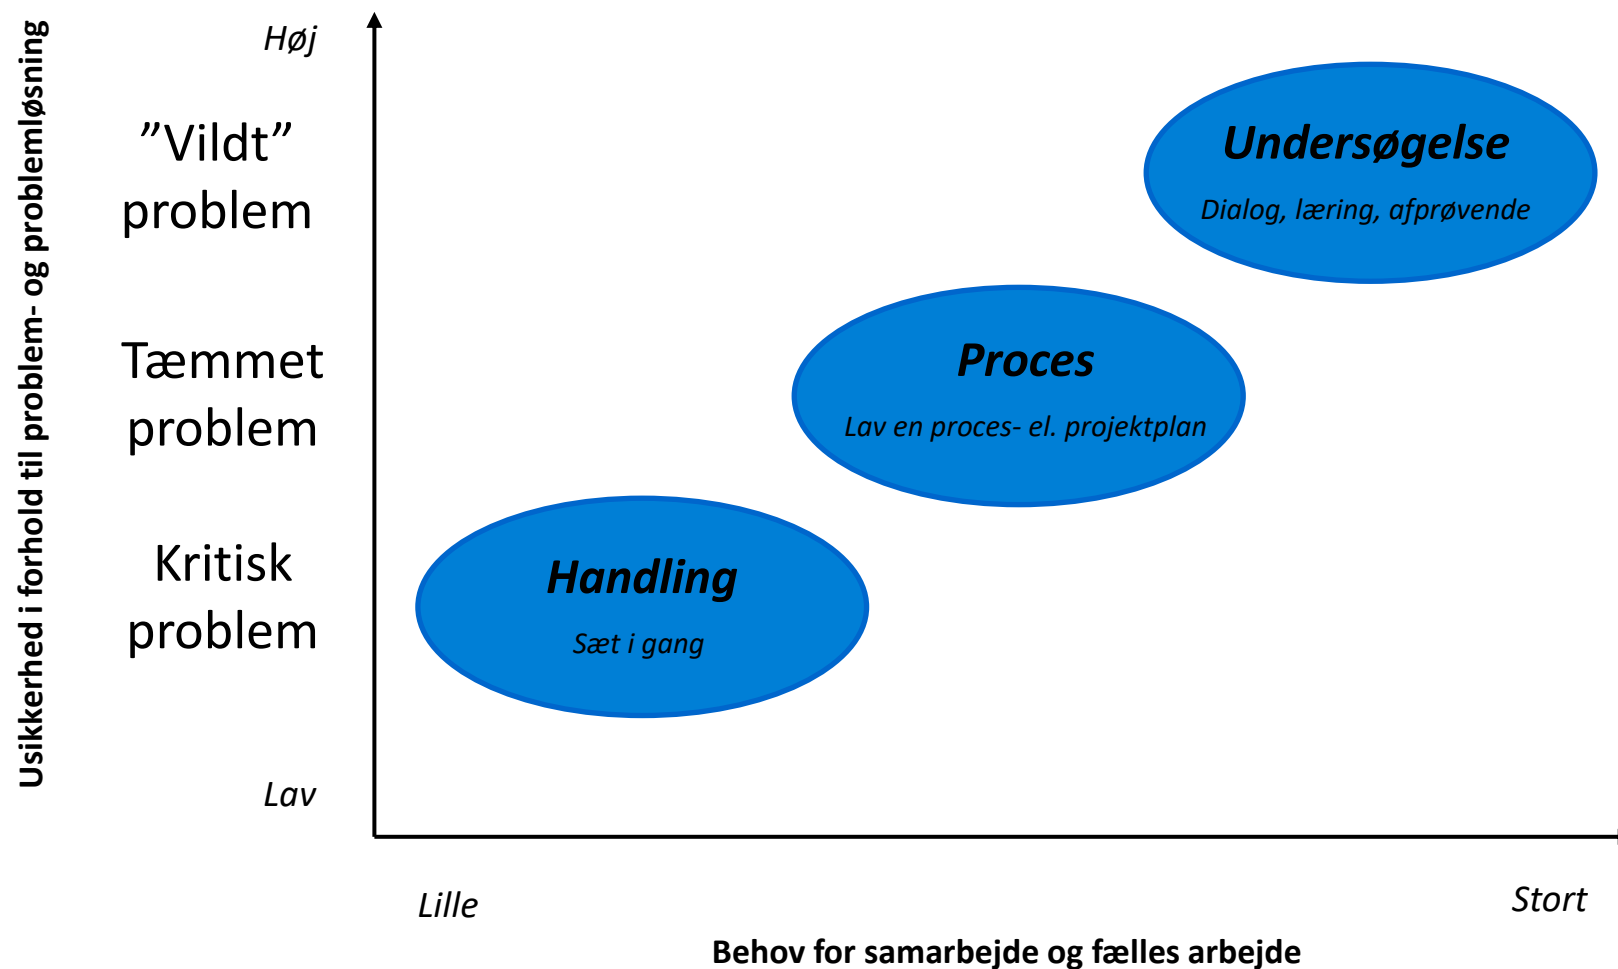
Usikkerhed i forhold til problem- og problemløsning

Høj

”Vildt” problem

Tæmmet problem

Kritisk problem

Lav

Undersøgelse
Dialog, læring, afprøvende

Proces
Lav en proces- el. projektplan

Handling
Sæt i gang

Lille

Stort

Behov for samarbejde og fælles arbejde